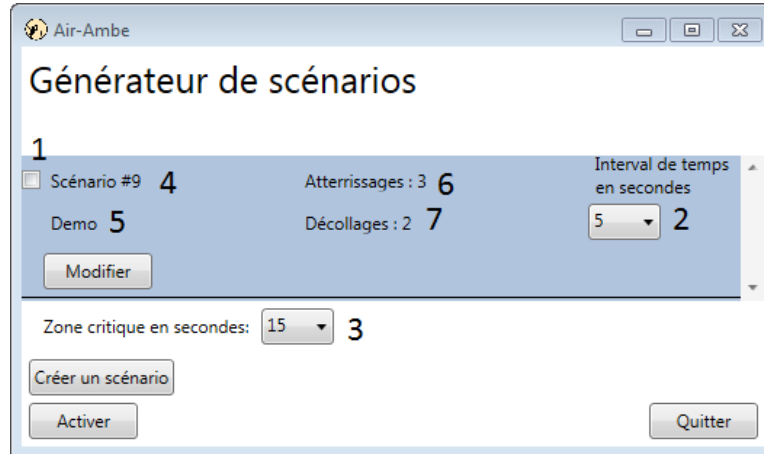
Air-Ambe

Générateur de scénarios

1

Scénario #9 4

Demo 5

Atterrissages : 3 6

Décollages : 2 7

Interval de temps en secondes

5 2

Modifier

Zone critique en secondes: 15 3

Créer un scénario

Activer

Quitter